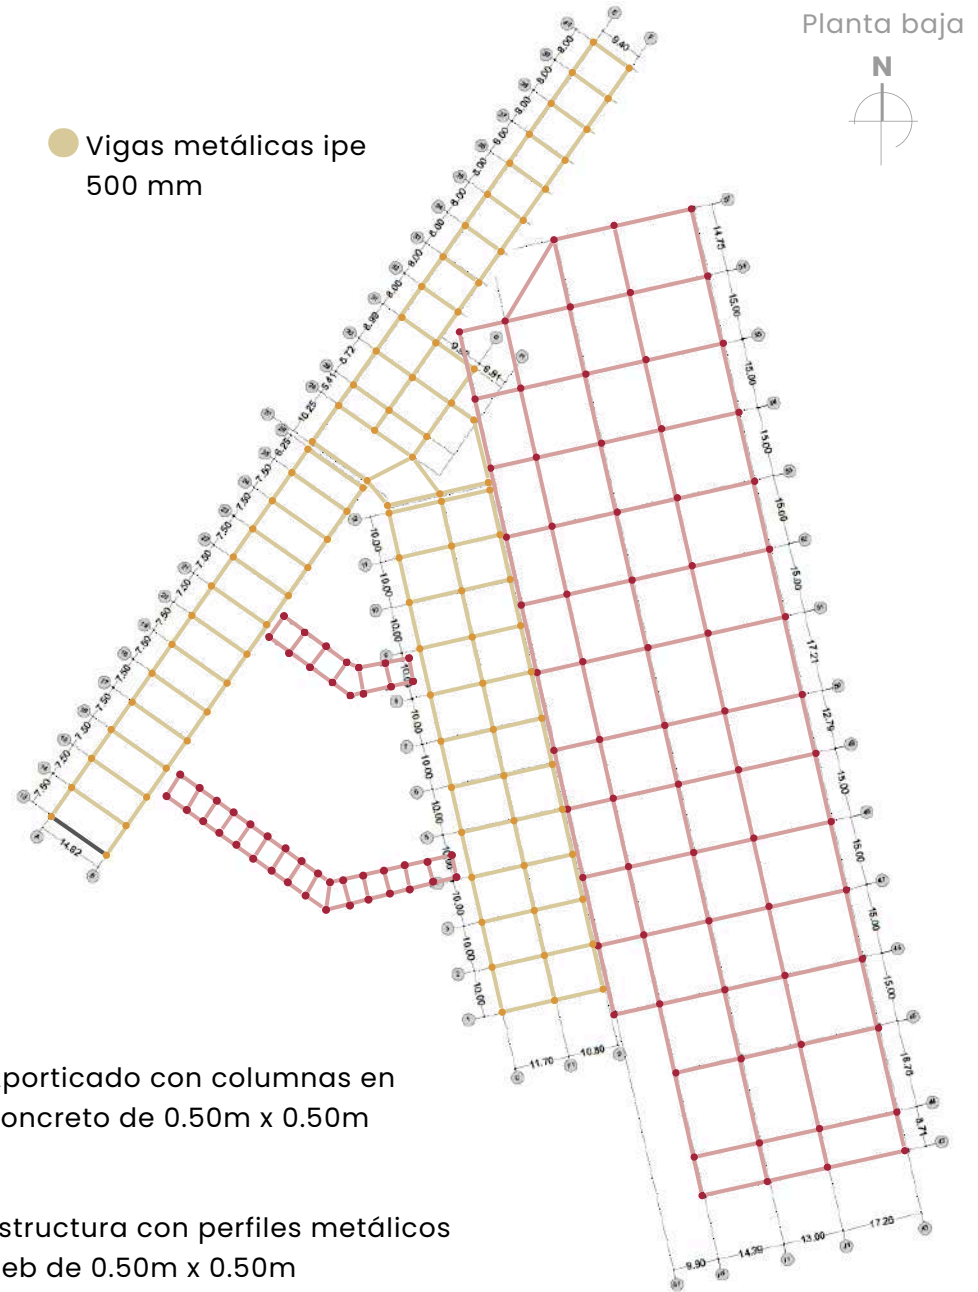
Planta baja

N

Vigas metálicas ipe 500 mm

porticado con columnas en oncreto de 0.50m x 0.50m

structura con perfiles metálicos eb de 0.50m x 0.50m

8.00
8.40
8.00
8.00
8.00
8.00
8.00
8.00
8.00
6.00
8.00
6.00
6.90
6.72
5.41
10.25
8.25
7.50
7.50
7.50
7.50
7.50
7.50
7.50
7.50
7.50
7.50
7.50
7.50
7.50
7.50
14.62
14.75
15.00
15.00
15.00
15.00
15.00
17.21
12.76
15.00
15.00
15.00
15.00
16.76
8.71
10.00
10.00
10.00
10.00
10.00
10.00
10.00
10.00
10.00
10.00
10.00
11.70
10.80
9.90
14.39
13.00
17.20
6.81